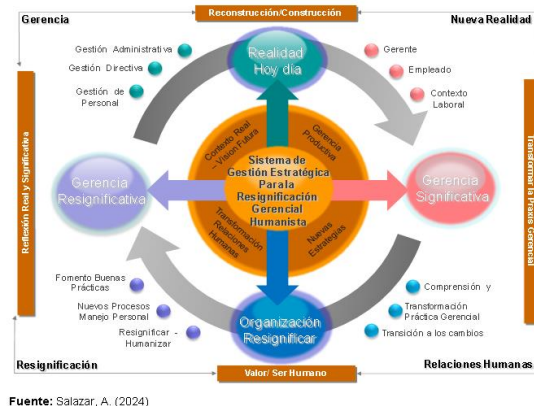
Gerencia

Reconstrucción/Construcción

Nueva Realidad

Gestión Administrativa

Gestión Directiva

Gestión de Personal

Realidad Hoy día

Gerente

Empleado

Contexto Laboral

Reflexión Real y Significativa

Transformar la Praxis Gerencial

Contexto Real - Visión Futura

Gerencia Productiva

Sistema de Gestión Estratégica Para la Resignificación Gerencial Humanista

Gerencia Resignificativa

Gerencia Significativa

Transformación Relaciones Humanas

Nuevas Estrategias

Fomento Buenas Prácticas

Nuevos Procesos Manejo Personal

Resignificar - Humanizar

Organización Resignificar

Comprensión y

Transformación Práctica Gerencial

Transición a los cambios

Resignificación

Valor/ Ser Humano

Relaciones Humanas

Fuente: Salazar, A. (2024)